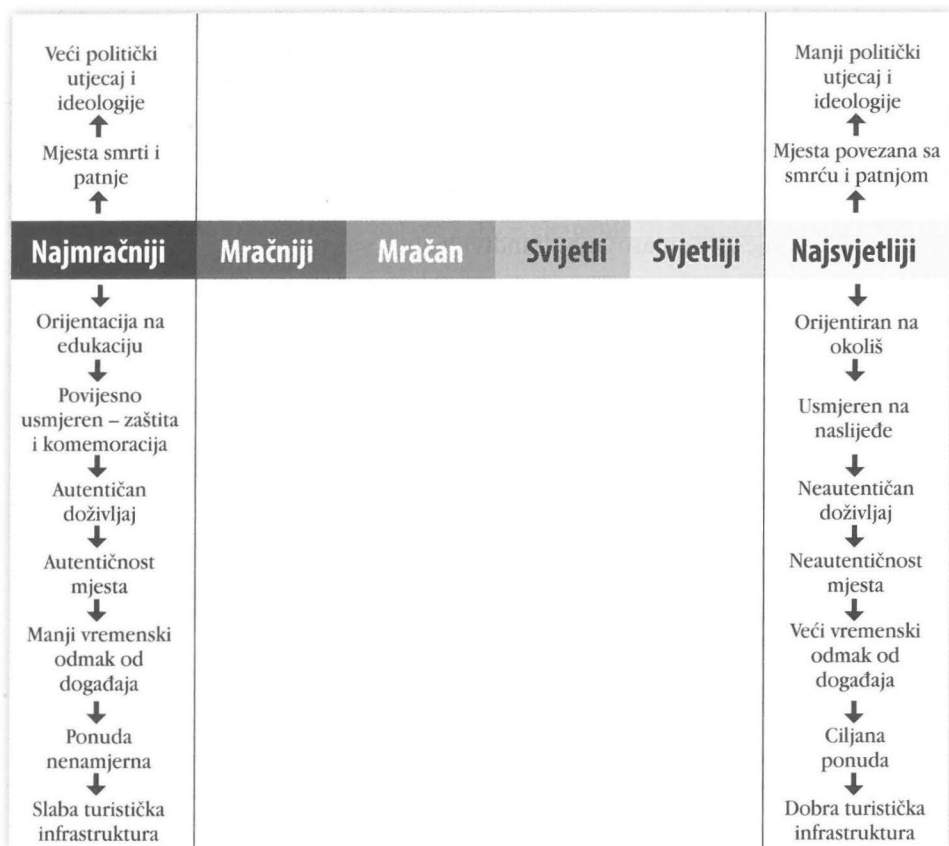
Veći politički utjecaj i ideologije

Mjesta smrti i patnje

Manji politički utjecaj i ideologije

Mjesta povezana sa smrću i patnjom

| Najmračniji | Mračniji | Mračan | Svijetli | Svjetliji | Najsvjetliji |
|---|---|---|---|---|---|

Orijentacija na edukaciju

Povijesno usmjeren – zaštita i komemoracija

Autentičan doživljaj

Autentičnost mjesta

Manji vremenski odmak od događaja

Ponuda nenamjerna

Slaba turistička infrastruktura

Orijentiran na okoliš

Usmjeren na naslijeđe

Neautentičan doživljaj

Neautentičnost mjesta

Veći vremenski odmak od događaja

Ciljana ponuda

Dobra turistička infrastruktura